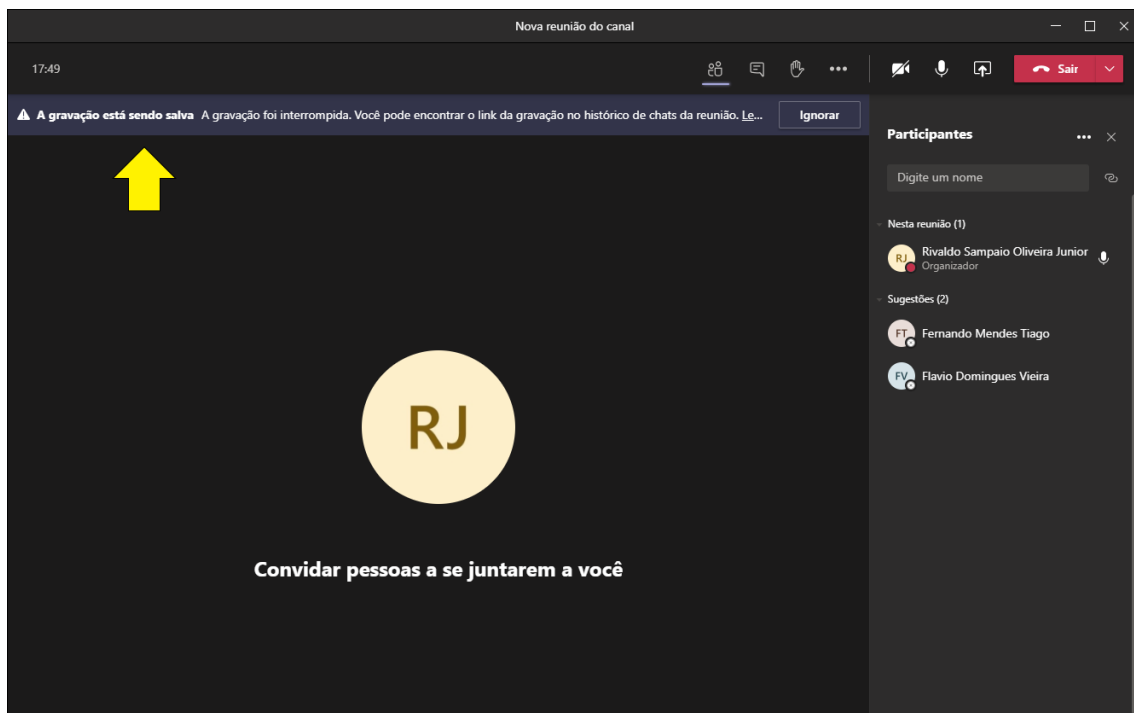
Nova reunião do canal

17:49

Sair

A gravação está sendo salva A gravação foi interrompida. Você pode encontrar o link da gravação no histórico de chats da reunião. Le...

Ignorar

Participantes

Digite um nome

Nesta reunião (1)

RJ Rivaldo Sampaio Oliveira Junior
Organizador

Sugestões (2)

FT Fernando Mendes Tiago

FV Flavio Domingues Vieira

RJ

Convidar pessoas a se juntarem a você